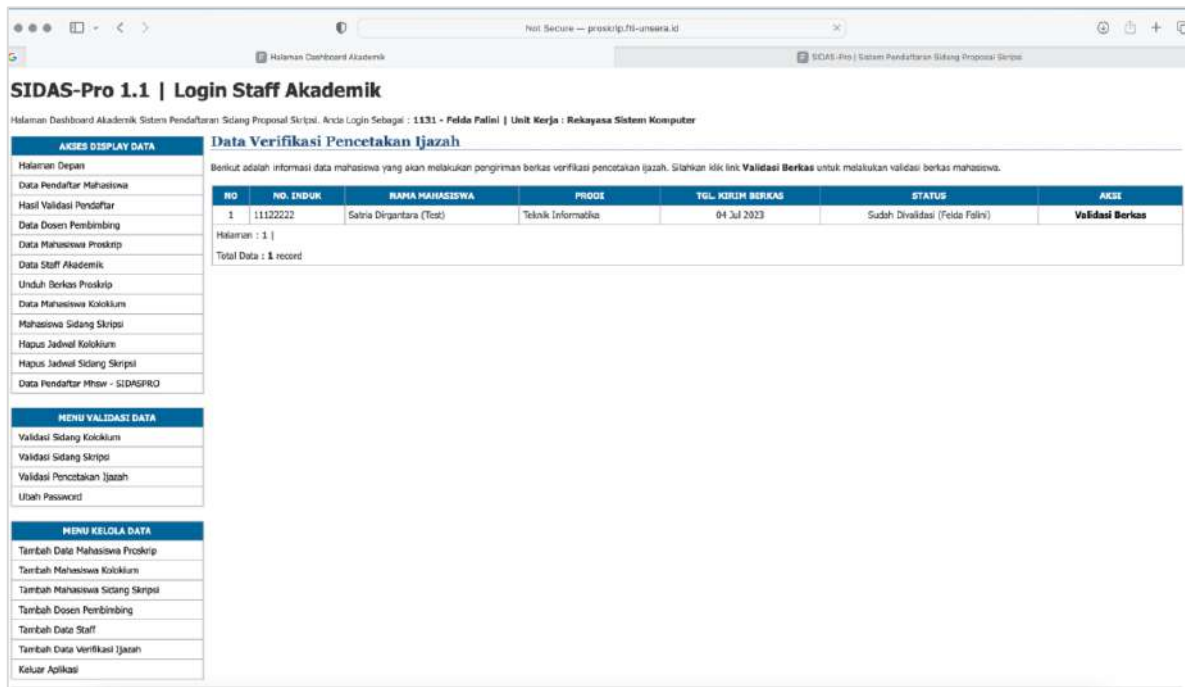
Not Secure — proskrip.ftl-unsera.id

Halaman Dashboard Akademik

SIDAS-Pro | Sistem Pendaftaran Sidang Proposal Skripsi

SIDAS-Pro 1.1 | Login Staff Akademik

Halaman Dashboard Akademik Sistem Pendaftaran Sidang Proposal Skripsi. Anda Login Sebagai : 1131 - Felda Falini | Unit Kerja : Rekayasa Sistem Komputer

AKSES DISPLAY DATA
Halaman Depan
Data Pendaftar Mahasiswa
Hasil Validasi Pendaftar
Data Dosen Pembimbing
Data Mahasiswa Proskrip
Data Staff Akademik
Unduh Berkas Proskrip
Data Mahasiswa Kolokium
Mahasiswa Sidang Skripsi
Hapus Jadwal Kolokium
Hapus Jadwal Sidang Skripsi
Data Pendaftar Mhsw - SIDASPRO

MENU VALIDASI DATA
Validasi Sidang Kolokium
Validasi Sidang Skripsi
Validasi Pencetakan Ijazah
Ubah Password

MENU KELOLA DATA
Tambah Data Mahasiswa Proskrip
Tambah Mahasiswa Kolokium
Tambah Mahasiswa Sidang Skripsi
Tambah Dosen Pembimbing
Tambah Data Staff
Tambah Data Verifikasi Ijazah
Keluar Aplikasi

Data Verifikasi Pencetakan Ijazah

Berikut adalah informasi data mahasiswa yang akan melakukan pengiriman berkas verifikasi pencetakan ijazah. Silahkan klik link Validasi Berkas untuk melakukan validasi berkas mahasiswa.

| NO | NO. INDUK | NAMA MAHASISWA | PRODI | TGL. KIRIM BERKAS | STATUS | AKSI |
|---|---|---|---|---|---|---|
| 1 | 11122222 | Satria Dirgantara (Test) | Teknik Informatika | 04 Jul 2023 | Sudah Divalidasi (Felda Falini) | Validasi Berkas |

Halaman : 1 |

Total Data : 1 record